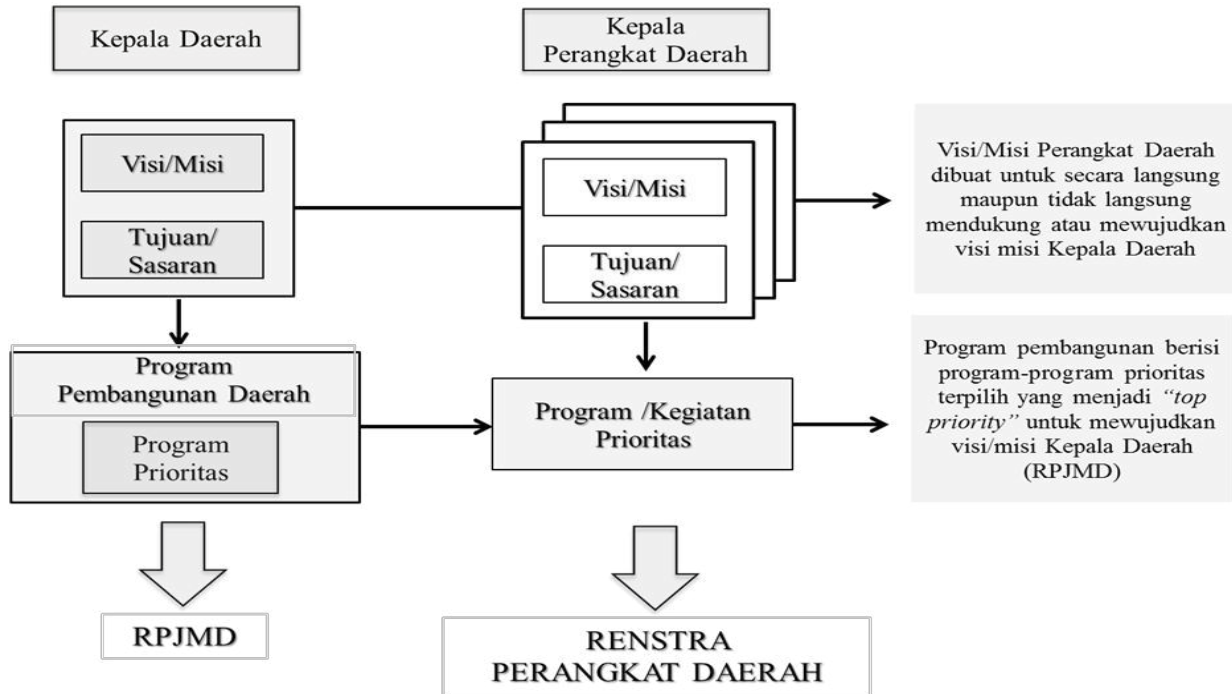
Kepala Daerah

Kepala Perangkat Daerah

Visi/Misi

Tujuan/ Sasaran

Visi/Misi

Tujuan/ Sasaran

Visi/Misi Perangkat Daerah dibuat untuk secara langsung maupun tidak langsung mendukung atau mewujudkan visi misi Kepala Daerah

Program Pembangunan Daerah

Program Prioritas

Program /Kegiatan Prioritas

Program pembangunan berisi program-program prioritas terpilih yang menjadi *"top priority"* untuk mewujudkan visi/misi Kepala Daerah (RPJMD)

RPJMD

RENSTRA PERANGKAT DAERAH